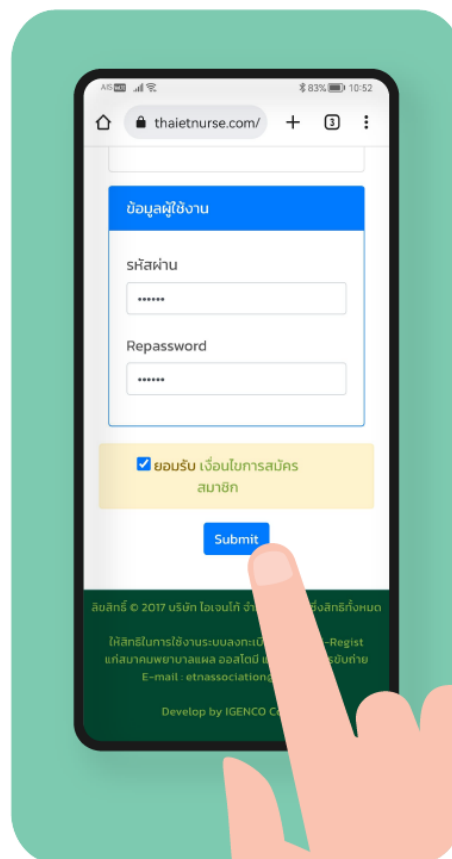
AIS 83% 10:52

thaietnurse.com/ 3

ข้อมูลผู้ใช้งาน

รหัสผ่าน

••••••

Repassword

••••••

ยอมรับ เงื่อนไขการสมัครสมาชิก

Submit

ลิขสิทธิ์ © 2017 บริษัท ไอเจนโก้ จำ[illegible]ซึ่งสิทธิทั้งหมด

ให้สิทธิในการใช้งานระบบลงทะเบี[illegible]-Regist แก่สมาคมพยาบาลแผล ออสโตมี แ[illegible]รขับถ่าย E-mail : etnassociationg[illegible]

Develop by IGENCO Co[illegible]